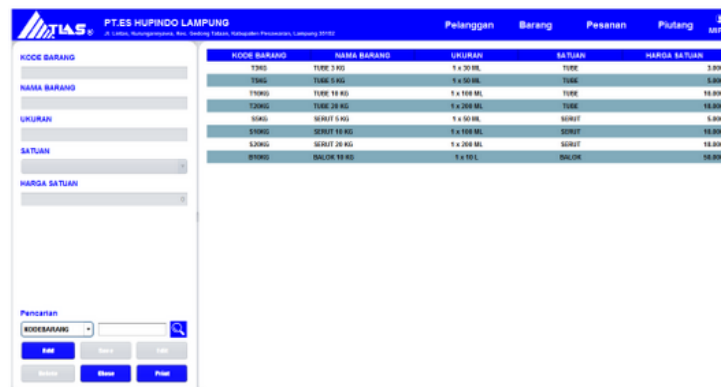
TIAS PT.ES HUPINDO LAMPUNG
Jl. Lintas, Nusungarsiyawa, Kec. Gedong Tataan, Kabupaten Pesawaran, Lampung 35152

Pelanggan Barang Pesanan Piutang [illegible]

KODE BARANG

NAMA BARANG

UKURAN

SATUAN

HARGA SATUAN

| KODE BARANG | NAMA BARANG | UKURAN | SATUAN | HARGA SATUAN |
|---|---|---|---|---|
| T3KG | TUBE 3 KG | 1 x 30 ML | TUBE | 3.00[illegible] |
| T5KG | TUBE 5 KG | 1 x 50 ML | TUBE | 5.00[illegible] |
| T10KG | TUBE 10 KG | 1 x 100 ML | TUBE | 10.00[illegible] |
| T20KG | TUBE 20 KG | 1 x 200 ML | TUBE | 18.00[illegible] |
| S5KG | SERUT 5 KG | 1 x 50 ML | SERUT | 5.00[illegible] |
| S10KG | SERUT 10 KG | 1 x 100 ML | SERUT | 10.00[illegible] |
| S20KG | SERUT 20 KG | 1 x 200 ML | SERUT | 18.00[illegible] |
| B10KG | BALOK 10 KG | 1 x 10 L | BALOK | 50.00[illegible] |

Pencarian
KODEBARANG

Add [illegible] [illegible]
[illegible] Show Print